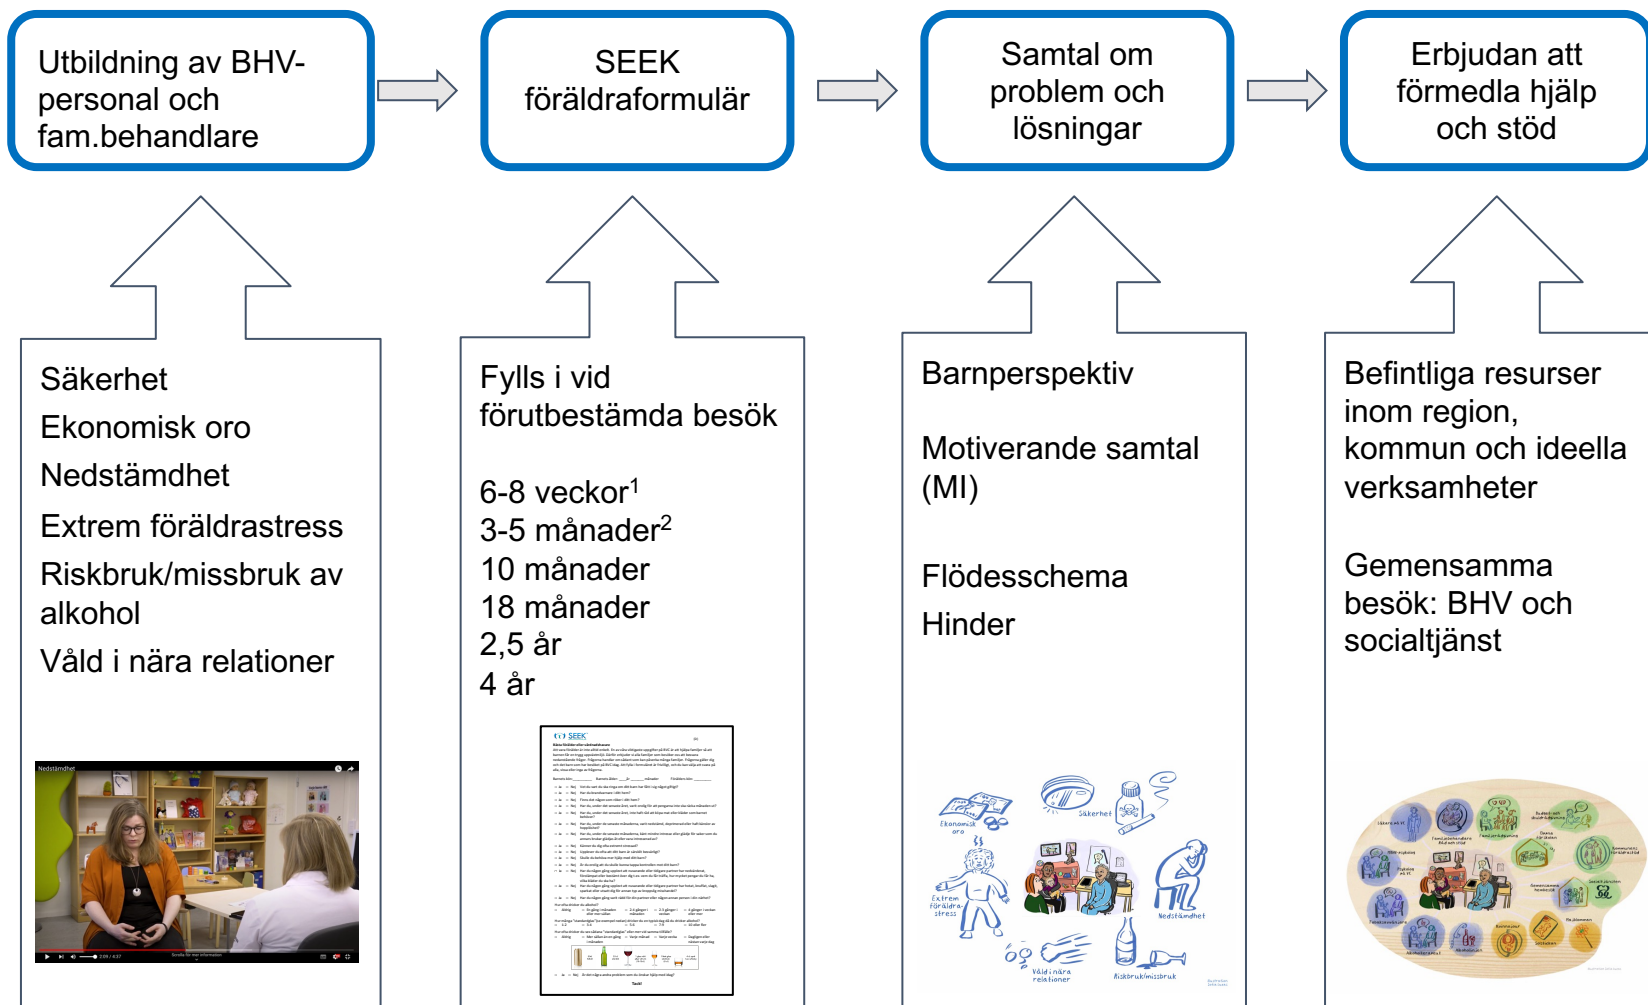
Utbildning av BHV-personal och fam.behandlare

SEEK föräldraformulär

Samtal om problem och lösningar

Erbjudan att förmedla hjälp och stöd

Säkerhet
Ekonomisk oro
Nedstämdhet
Extrem föräldrastress
Riskbruk/missbruk av alkohol
Våld i nära relationer

Nedstämdhet

Fylls i vid förutbestämda besök

6-8 veckor$^1$
3-5 månader$^2$
10 månader
18 månader
2,5 år
4 år

SEEK

Tack!

Barnperspektiv

Motiverande samtal (MI)

Flödesschema

Hinder

Ekonomisk oro
Säkerhet
Extrem föräldra-stress
Nedstämdhet
Våld i nära relationer
Riskbruk/missbruk

Befintliga resurser inom region, kommun och ideella verksamheter

Gemensamma besök: BHV och socialtjänst